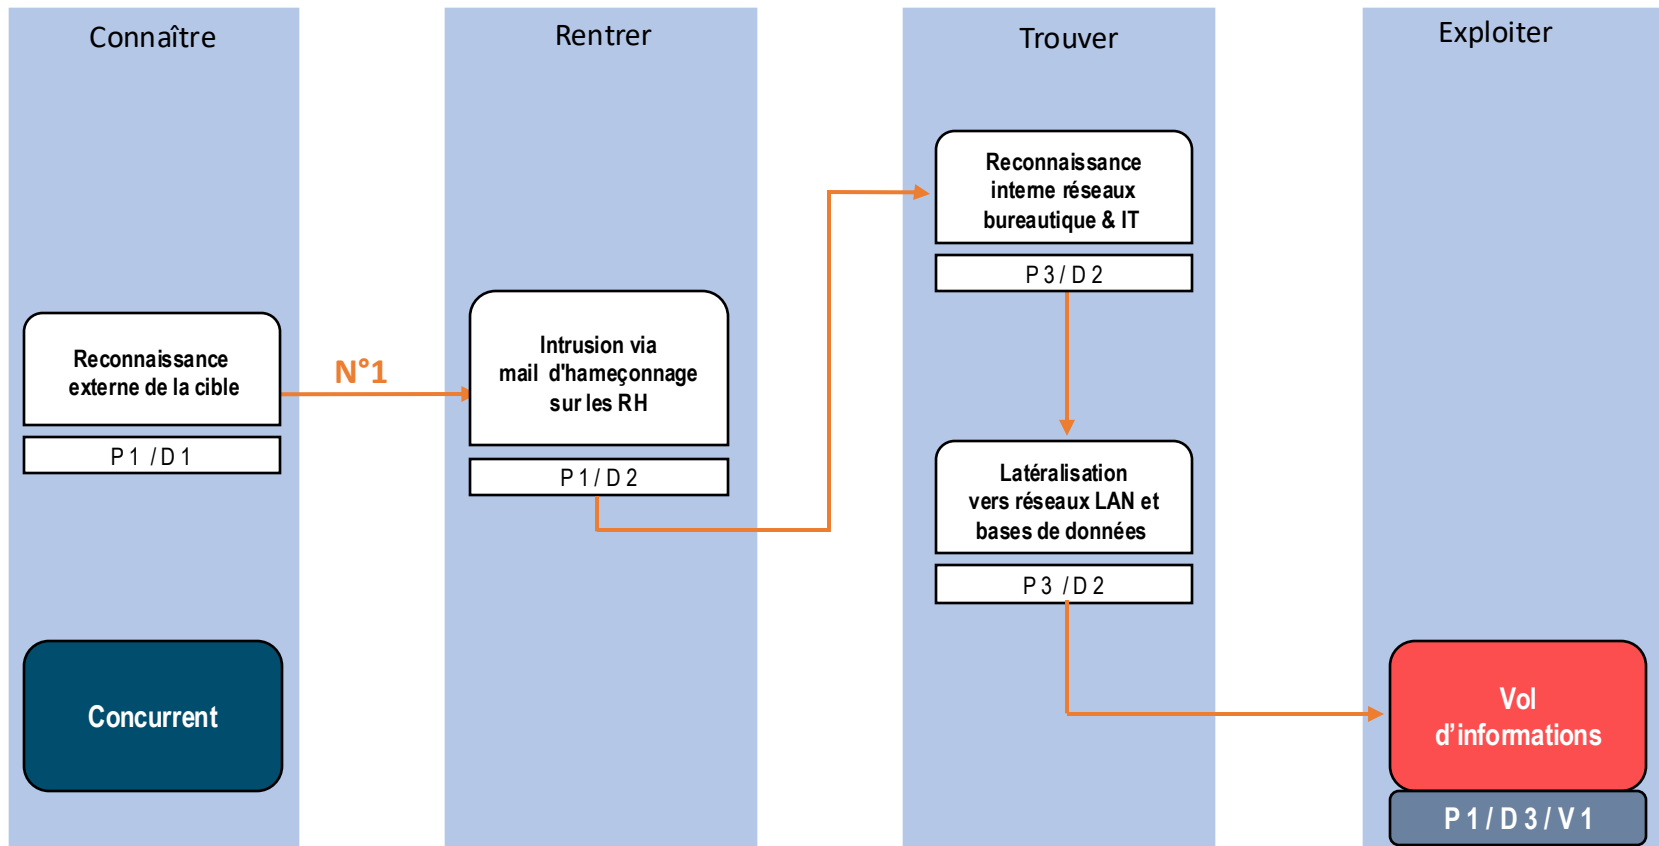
Connaître

Rentrer

Trouver

Exploiter

Reconnaissance externe de la cible

P 1 / D 1

N°1

Intrusion via mail d'hameçonnage sur les RH

P 1 / D 2

Reconnaissance interne réseaux bureautique & IT

P 3 / D 2

Latéralisation vers réseaux LAN et bases de données

P 3 / D 2

Concurrent

Vol d'informations

P 1 / D 3 / V 1